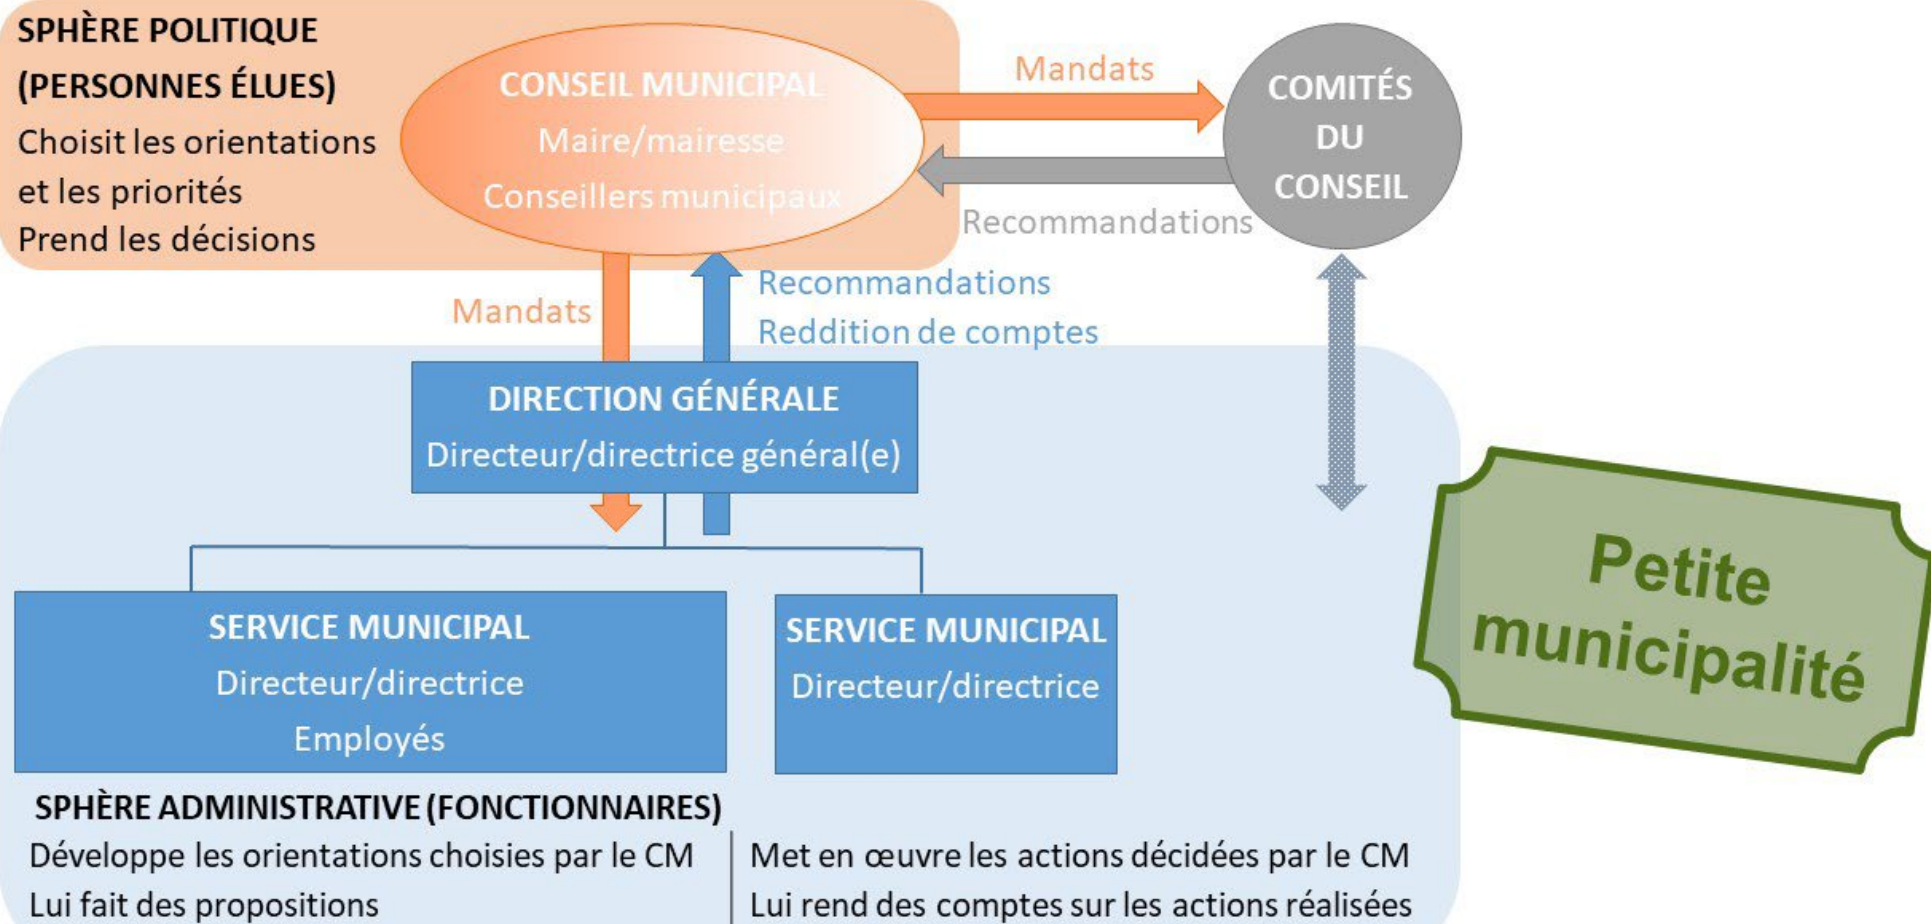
SPHÈRE POLITIQUE (PERSONNES ÉLUES)
Choisit les orientations et les priorités
Prend les décisions

CONSEIL MUNICIPAL
Maire/mairesse
Conseillers municipaux

Mandats

COMITÉS DU CONSEIL

Recommandations

Mandats

Recommandations
Reddition de comptes

DIRECTION GÉNÉRALE
Directeur/directrice général(e)

SERVICE MUNICIPAL
Directeur/directrice
Employés

SERVICE MUNICIPAL
Directeur/directrice

Petite municipalité

SPHÈRE ADMINISTRATIVE (FONCTIONNAIRES)
Développe les orientations choisies par le CM
Lui fait des propositions

Met en œuvre les actions décidées par le CM
Lui rend des comptes sur les actions réalisées